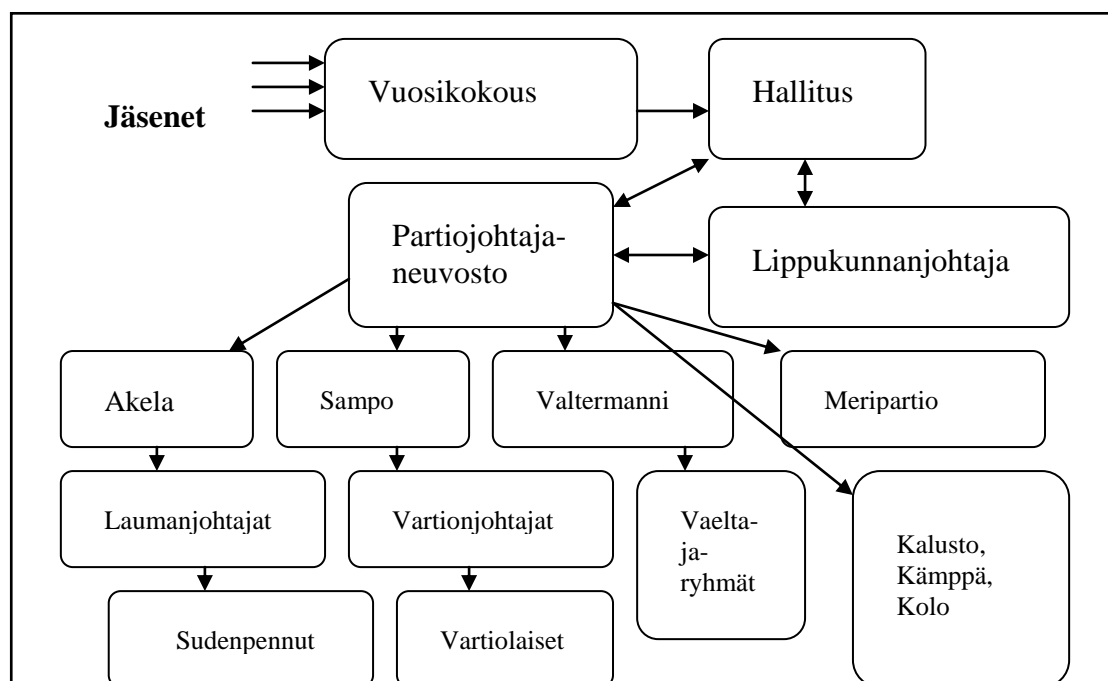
Jäsenet

Vuosikokous

Hallitus

Partiojohtaja-neuvosto

Lippukunnanjohtaja

Akela

Sampo

Valtermanni

Meripartio

Laumanjohtajat

Vartionjohtajat

Vaelta-ja-ryhmät

Kalusto, Kämppä, Kolo

Sudenpennut

Vartiolaiset